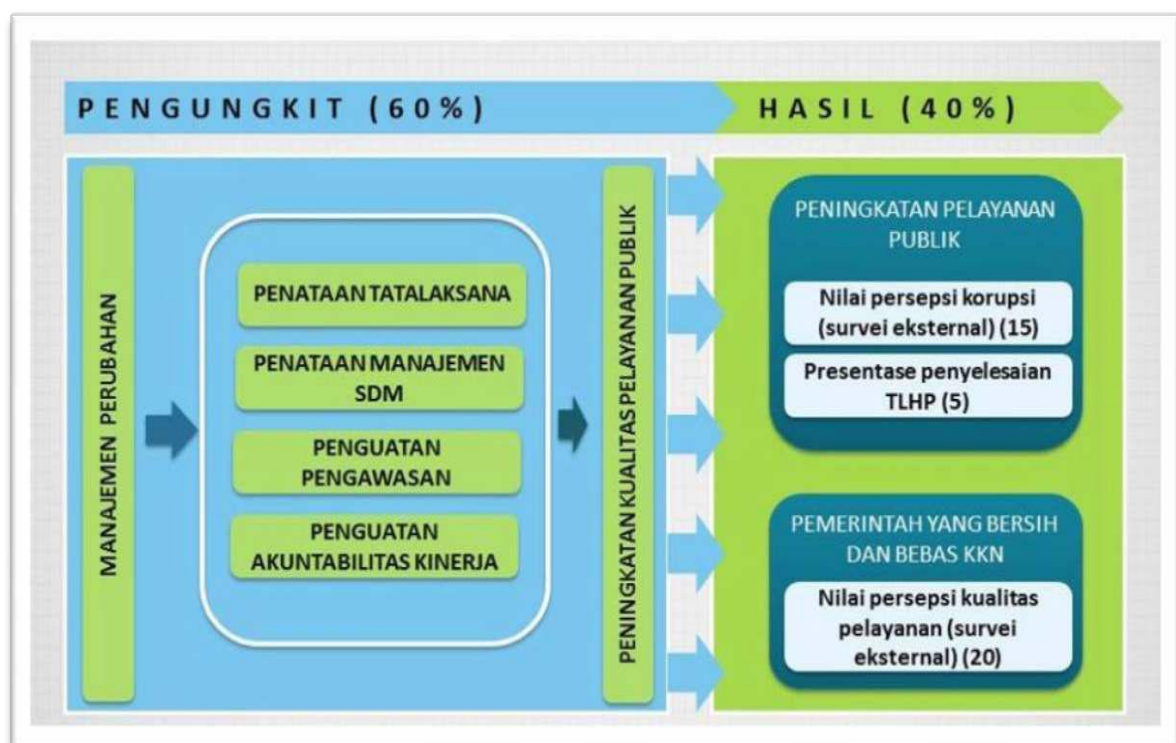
PENGUNGKIT (60%)

HASIL (40%)

MANAJEMEN PERUBAHAN

PENATAAN TATALAKSANA

PENATAAN MANAJEMEN SDM

PENGUATAN PENGAWASAN

PENGUATAN AKUNTABILITAS KINERJA

PENINGKATAN KUALITAS PELAYANAN PUBLIK

PENINGKATAN PELAYANAN PUBLIK

Nilai persepsi korupsi (survei eksternal) (15)

Presentase penyelesaian TLHP (5)

PEMERINTAH YANG BERSIH DAN BEBAS KKN

Nilai persepsi kualitas pelayanan (survei eksternal) (20)